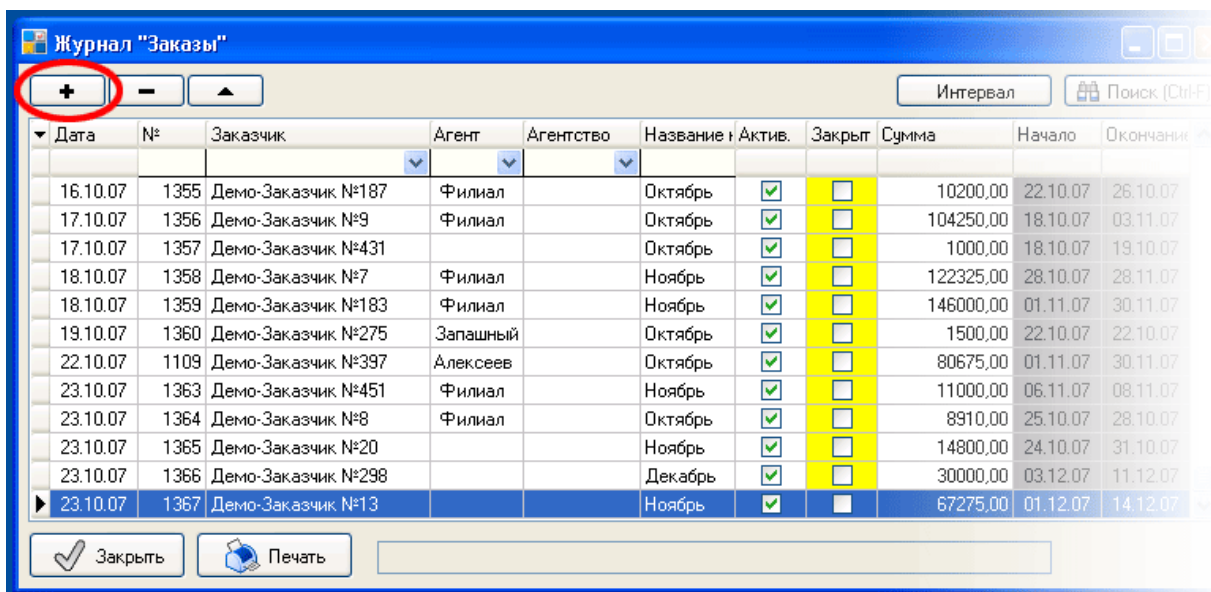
Журнал "Заказы"

+ − ▲ Интервал Поиск (Ctrl-F)

| Дата | № | Заказчик | Агент | Агентство | Название | Актив. | Закрыт | Сумма | Начало | Окончание |
|---|---|---|---|---|---|---|---|---|---|---|
| 16.10.07 | 1355 | Демо-Заказчик №187 | Филиал | | Октябрь | ☑ | ☐ | 10200,00 | 22.10.07 | 26.10.07 |
| 17.10.07 | 1356 | Демо-Заказчик №9 | Филиал | | Октябрь | ☑ | ☐ | 104250,00 | 18.10.07 | 03.11.07 |
| 17.10.07 | 1357 | Демо-Заказчик №431 | | | Октябрь | ☑ | ☐ | 1000,00 | 18.10.07 | 19.10.07 |
| 18.10.07 | 1358 | Демо-Заказчик №7 | Филиал | | Ноябрь | ☑ | ☐ | 122325,00 | 28.10.07 | 28.11.07 |
| 18.10.07 | 1359 | Демо-Заказчик №183 | Филиал | | Ноябрь | ☑ | ☐ | 146000,00 | 01.11.07 | 30.11.07 |
| 19.10.07 | 1360 | Демо-Заказчик №275 | Запашный | | Октябрь | ☑ | ☐ | 1500,00 | 22.10.07 | 22.10.07 |
| 22.10.07 | 1109 | Демо-Заказчик №397 | Алексеев | | Октябрь | ☑ | ☐ | 80675,00 | 01.11.07 | 30.11.07 |
| 23.10.07 | 1363 | Демо-Заказчик №451 | Филиал | | Ноябрь | ☑ | ☐ | 11000,00 | 06.11.07 | 08.11.07 |
| 23.10.07 | 1364 | Демо-Заказчик №8 | Филиал | | Октябрь | ☑ | ☐ | 8910,00 | 25.10.07 | 28.10.07 |
| 23.10.07 | 1365 | Демо-Заказчик №20 | | | Ноябрь | ☑ | ☐ | 14800,00 | 24.10.07 | 31.10.07 |
| 23.10.07 | 1366 | Демо-Заказчик №298 | | | Декабрь | ☑ | ☐ | 30000,00 | 03.12.07 | 11.12.07 |
| 23.10.07 | 1367 | Демо-Заказчик №13 | | | Ноябрь | ☑ | ☐ | 67275,00 | 01.12.07 | 14.12.07 |

Закрыть Печать